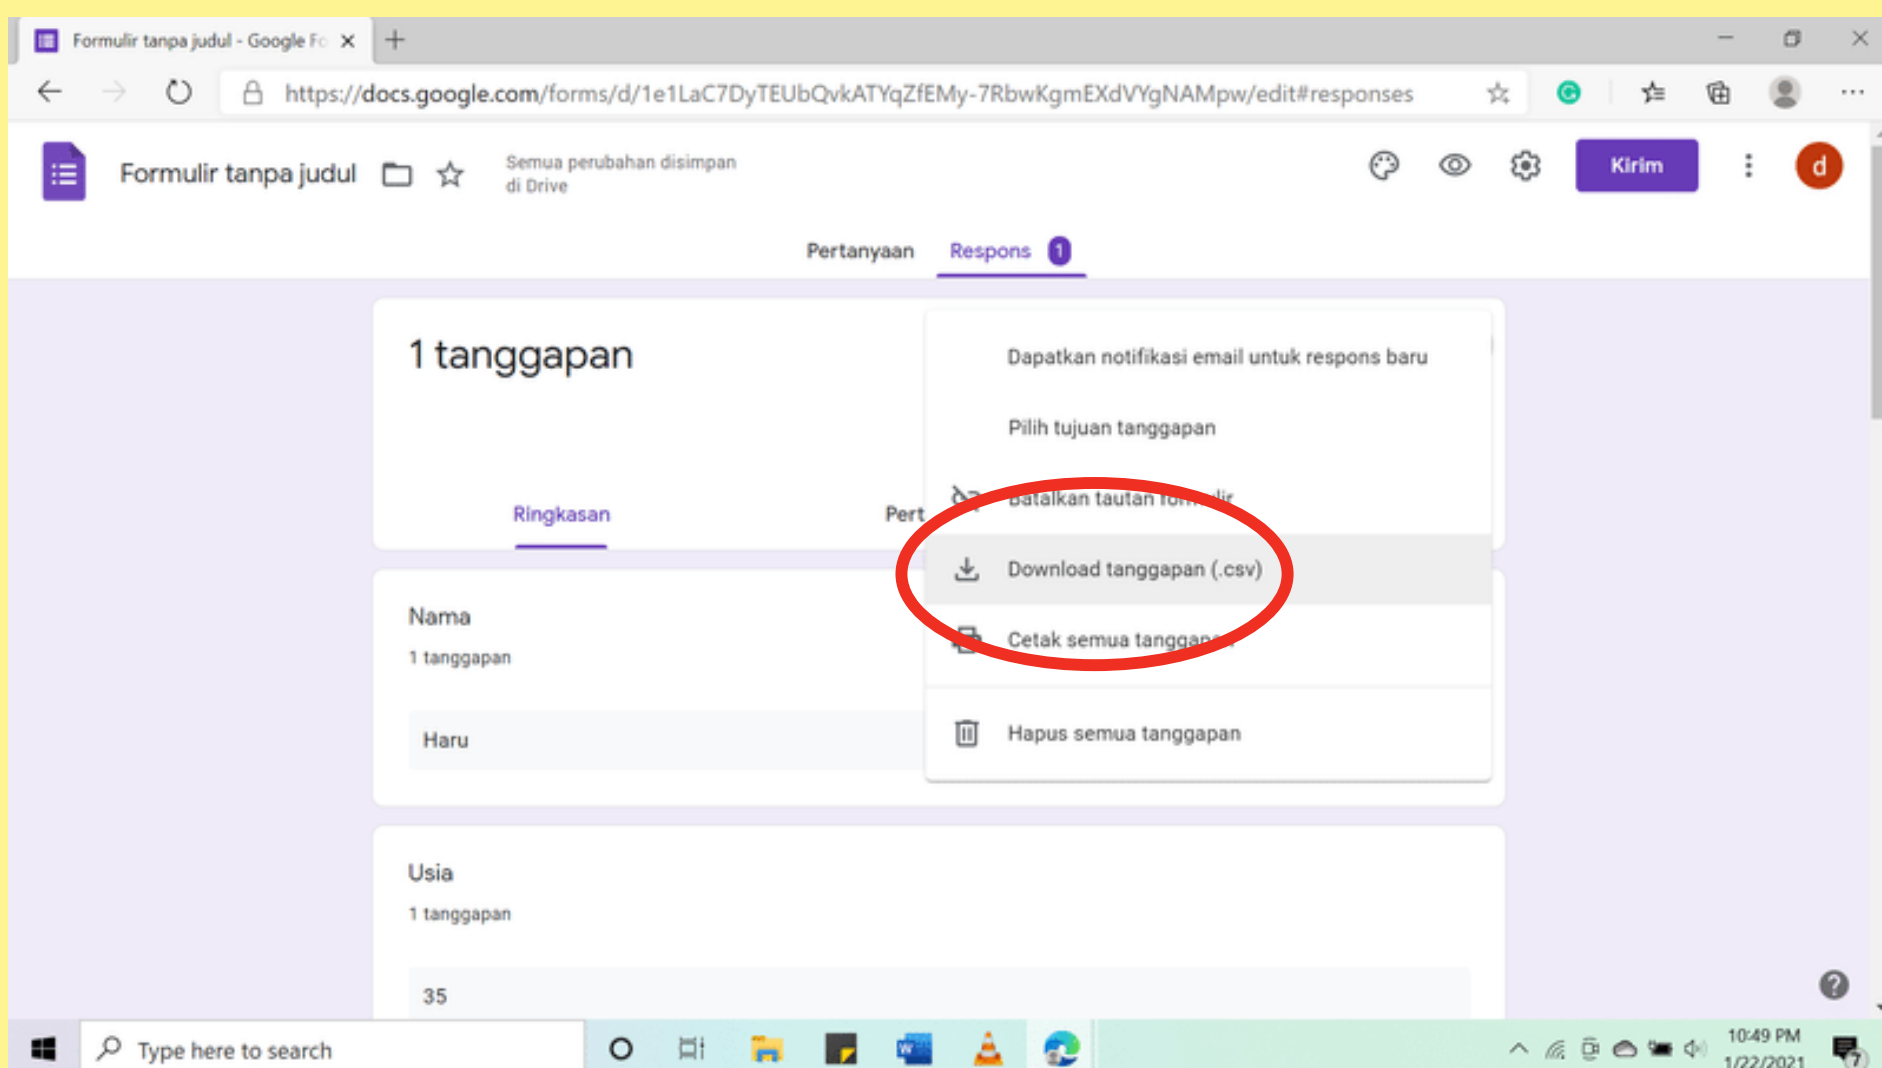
Formulir tanpa judul - Google Fo ×

https://docs.google.com/forms/d/1e1LaC7DyTEUbQvkATYqZfEMy-7RbwKgmEXdVYgNAMpw/edit#responses

Formulir tanpa judul

Semua perubahan disimpan di Drive

Kirim

d

Pertanyaan

Respons 1

1 tanggapan

Ringkasan

Pert

Dapatkan notifikasi email untuk respons baru

Pilih tujuan tanggapan

Batalkan tautan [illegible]

Download tanggapan (.csv)

Cetak semua tangga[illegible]

Hapus semua tanggapan

Nama

1 tanggapan

Haru

Usia

1 tanggapan

35

Type here to search

10:49 PM

1/22/2021